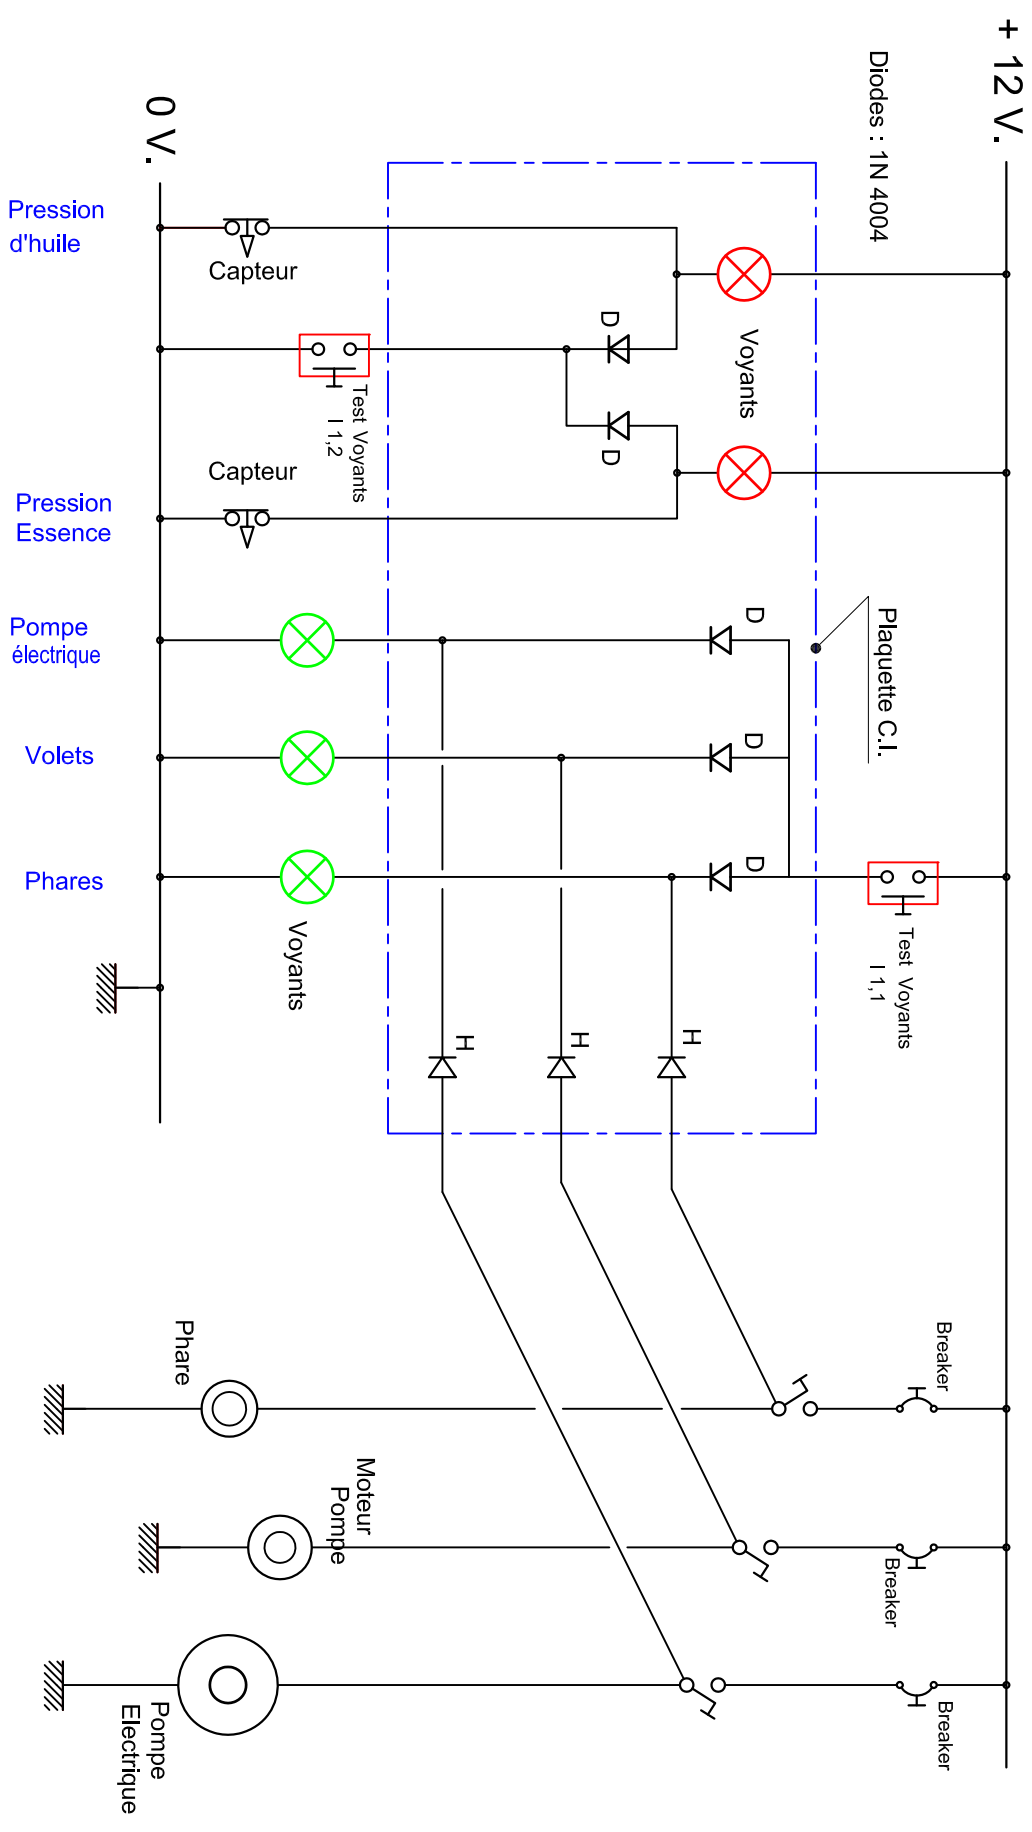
+ 12 V.

Diodes : 1N 4004

0 V.

Pression d'huile

Capteur

Voyants

D

D

Test Voyants
I 1,2

Capteur

Pression Essence

Pompe électrique

Plaquette C.I.

D

Volets

D

Phares

D

Test Voyants
I 1,1

Voyants

H

H

H

Breaker

Phare

Moteur Pompe

Breaker

Breaker

Pompe Electrique